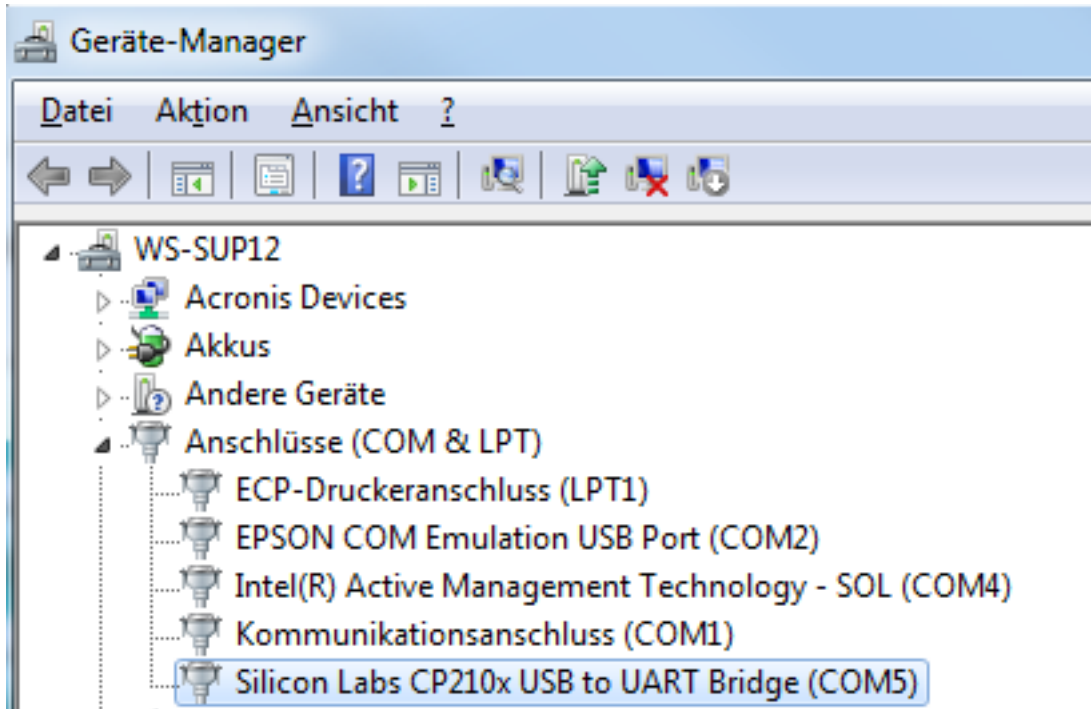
Geräte-Manager

Datei Aktion Ansicht ?

WS-SUP12
Acronis Devices
Akkus
Andere Geräte
Anschlüsse (COM & LPT)
ECP-Druckeranschluss (LPT1)
EPSON COM Emulation USB Port (COM2)
Intel(R) Active Management Technology - SOL (COM4)
Kommunikationsanschluss (COM1)
Silicon Labs CP210x USB to UART Bridge (COM5)